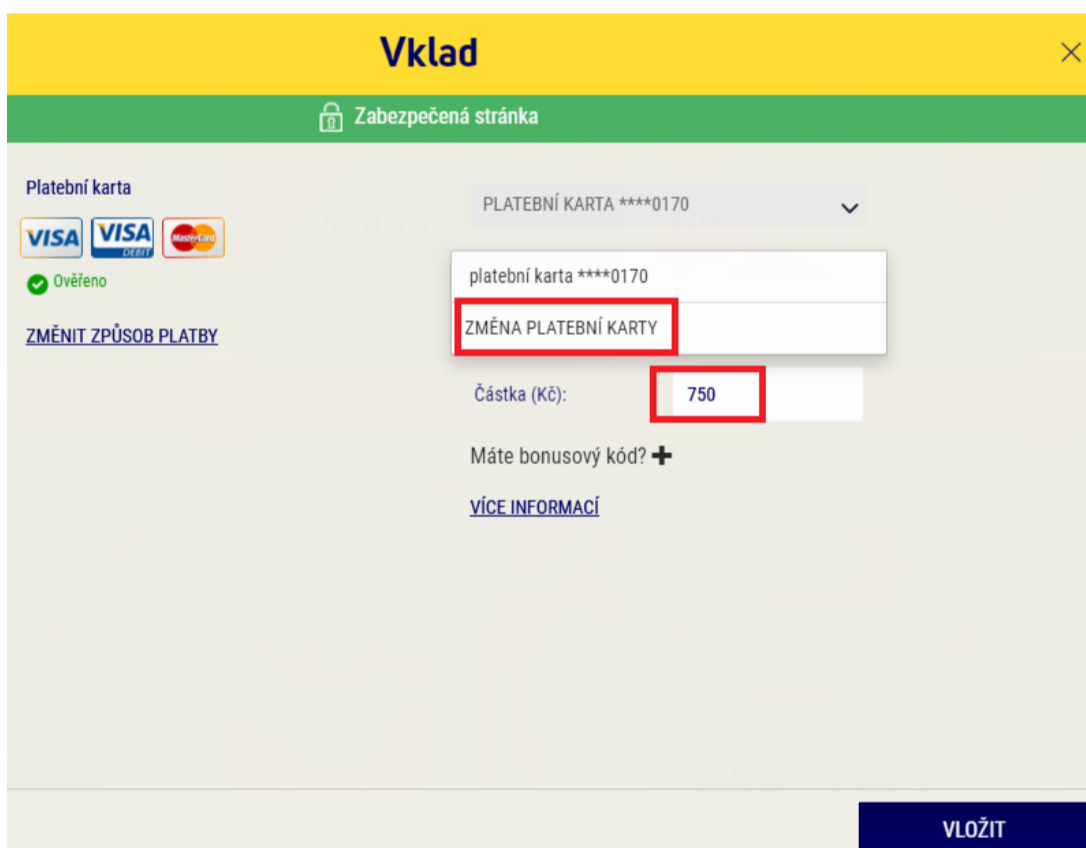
Vklad

×

Zabezpečená stránka

Platební karta

VISA VISA DEBIT MasterCard

Ověřeno

ZMĚNIT ZPŮSOB PLATBY

PLATEBNÍ KARTA ****0170

platební karta ****0170

ZMĚNA PLATEBNÍ KARTY

Částka (Kč): 750

Máte bonusový kód? +

VÍCE INFORMACÍ

VLOŽIT